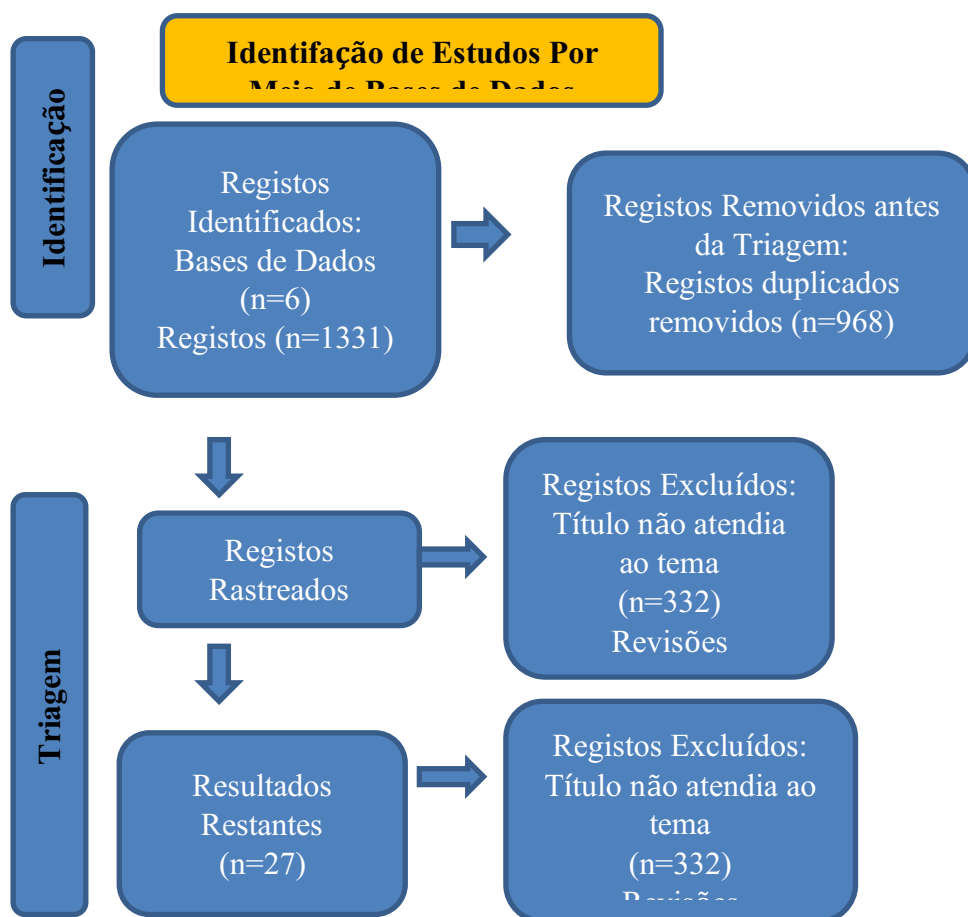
Identificação

Identifação de Estudos Por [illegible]

Registos Identificados: Bases de Dados (n=6) Registos (n=1331)

Registos Removidos antes da Triagem: Registos duplicados removidos (n=968)

Triagem

Registos Rastreados

Registos Excluídos: Título não atendia ao tema (n=332) Revisões

Resultados Restantes (n=27)

Registos Excluídos: Título não atendia ao tema (n=332) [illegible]